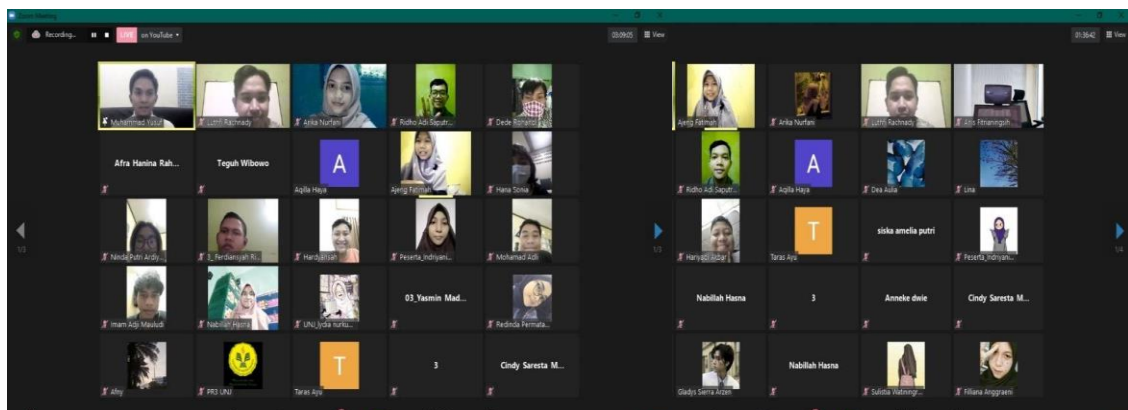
Zoom Meeting

Recording... LIVE on YouTube

03:09:05 View

Muhammad Yusuf
Lutfi Rachnady
Anita Nurfani
Ridho Adi Saputr...
Dede Rohaya

Afra Hanina Rah...
Teguh Wibowo
A
Aqilla Haya
Ajeng Fatimah
Hana Sonia

Ninda Putri Ardiy...
3_Ferdiansyah Ri...
Hardiansyah
Peserta_Indriyani...
Mohamad Adli

Imam Adji Mauludi
Nabillah Hasna
UNJ_lydia nurku...
03_Yasmin Mad...
Redinda Permata...

Afny
PR3 UNJ
T
Taras Ayu
3
Cindy Saresta M...

1/3

01:36:42 View

Ajeng Fatimah
Anita Nurfani
Lutfi Rachnady
Ario Fitrianingsih...

Ridho Adi Saputr...
A
Aqilla Haya
Dea Aulia
Lina

Hariyadi Akbar
T
Taras Ayu
siska amelia putri
Peserta_Indriyani...

Nabillah Hasna
3
Anneke dwie
Cindy Saresta M...

Gladys Sierra Arzen
Nabillah Hasna
Sulistia Watiningr...
Filliana Anggraeni

1/3
1/4